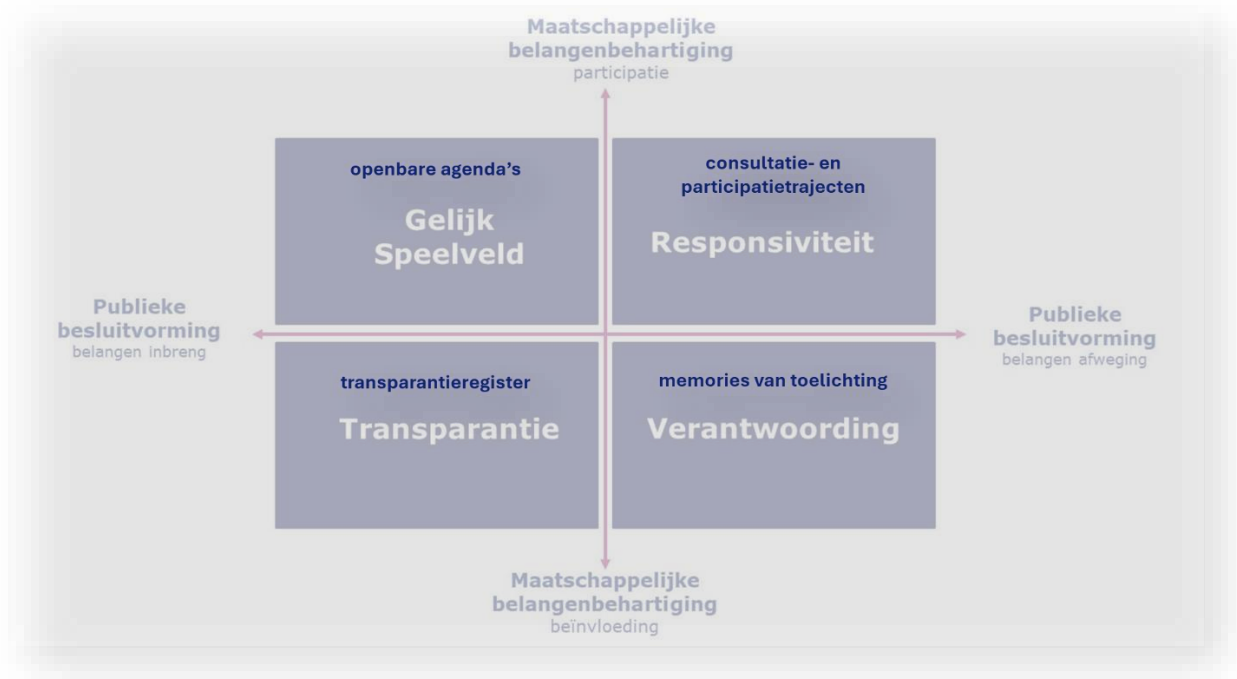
Maatschappelijke belangenbehartiging
participatie

openbare agenda's
Gelijk Speelveld

consultatie- en participatietrajecten
Responsiviteit

Publieke besluitvorming
belangen inbreng

Publieke besluitvorming
belangen afweging

transparantieregister
Transparantie

memories van toelichting
Verantwoording

Maatschappelijke belangenbehartiging
beïnvloeding